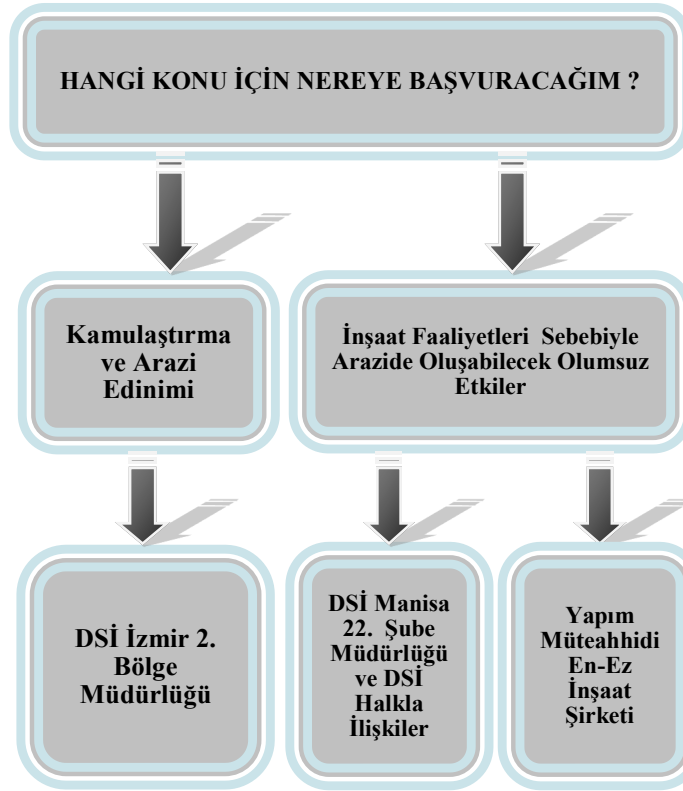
HANGİ KONU İÇİN NEREYE BAŞVURACAĞIM ?

Kamulaştırma ve Arazi Edinimi

İnşaat Faaliyetleri Sebebiyle Arazide Oluşabilecek Olumsuz Etkiler

DSİ İzmir 2. Bölge Müdürlüğü

DSİ Manisa 22. Şube Müdürlüğü ve DSİ Halkla İlişkiler

Yapım Müteahhidi En-Ez İnşaat Şirketi